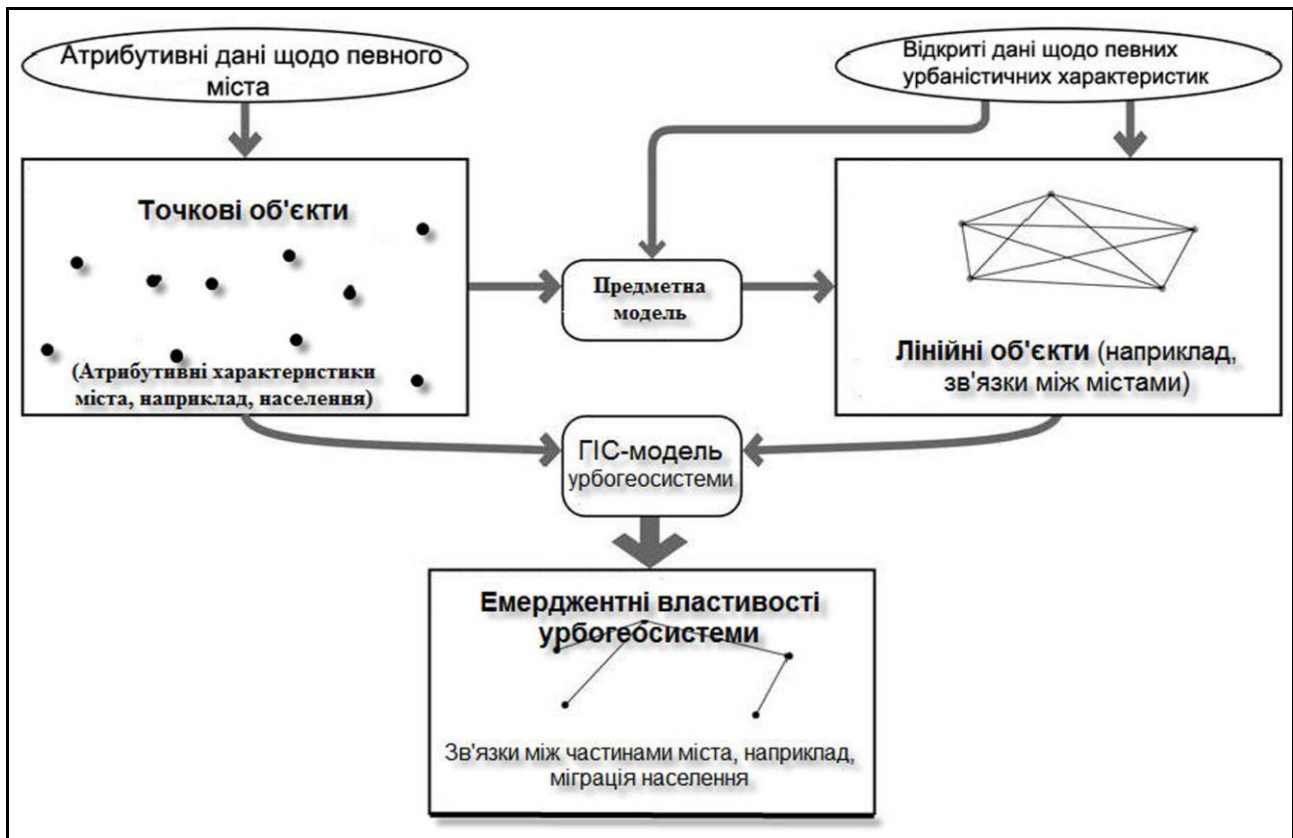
Атрибутивні дані щодо певного міста

Відкриті дані щодо певних урбаністичних характеристик

Точкові об'єкти

(Атрибутивні характеристики міста, наприклад, населення)

Предметна модель

Лінійні об'єкти (наприклад, зв'язки між містами)

ГІС-модель урбогеосистеми

Емерджентні властивості урбогеосистеми

Зв'язки між частинами міста, наприклад, міграція населення